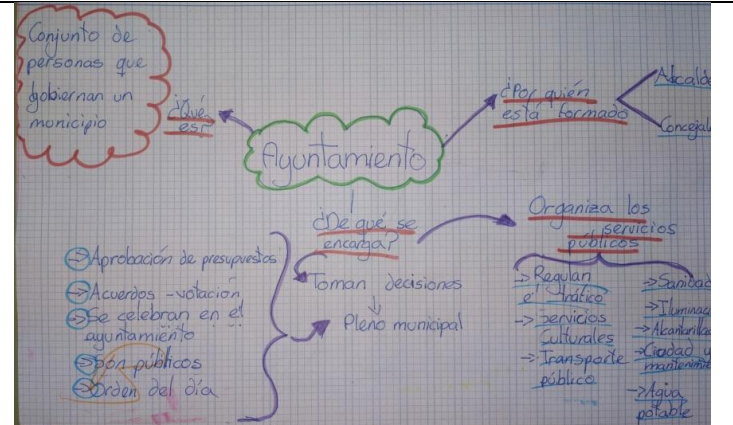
Conjunto de personas que gobiernan un municipio

¿Qué es?

Ayuntamiento

¿Por quién está formado

Alcalde

Concejal

¿De qué se encarga?

Organiza los servicios públicos

Aprobación de presupuestos

Acuerdos - votación

Se celebran en el ayuntamiento

Son públicos

Orden del día

Toman decisiones

Pleno municipal

-> Regulan el tráfico

-> Servicios culturales

-> Transporte público

-> Sanidad

-> Iluminac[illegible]

-> Alcantarilla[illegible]

-> Ciudad y mantenimi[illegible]

-> Agua potable